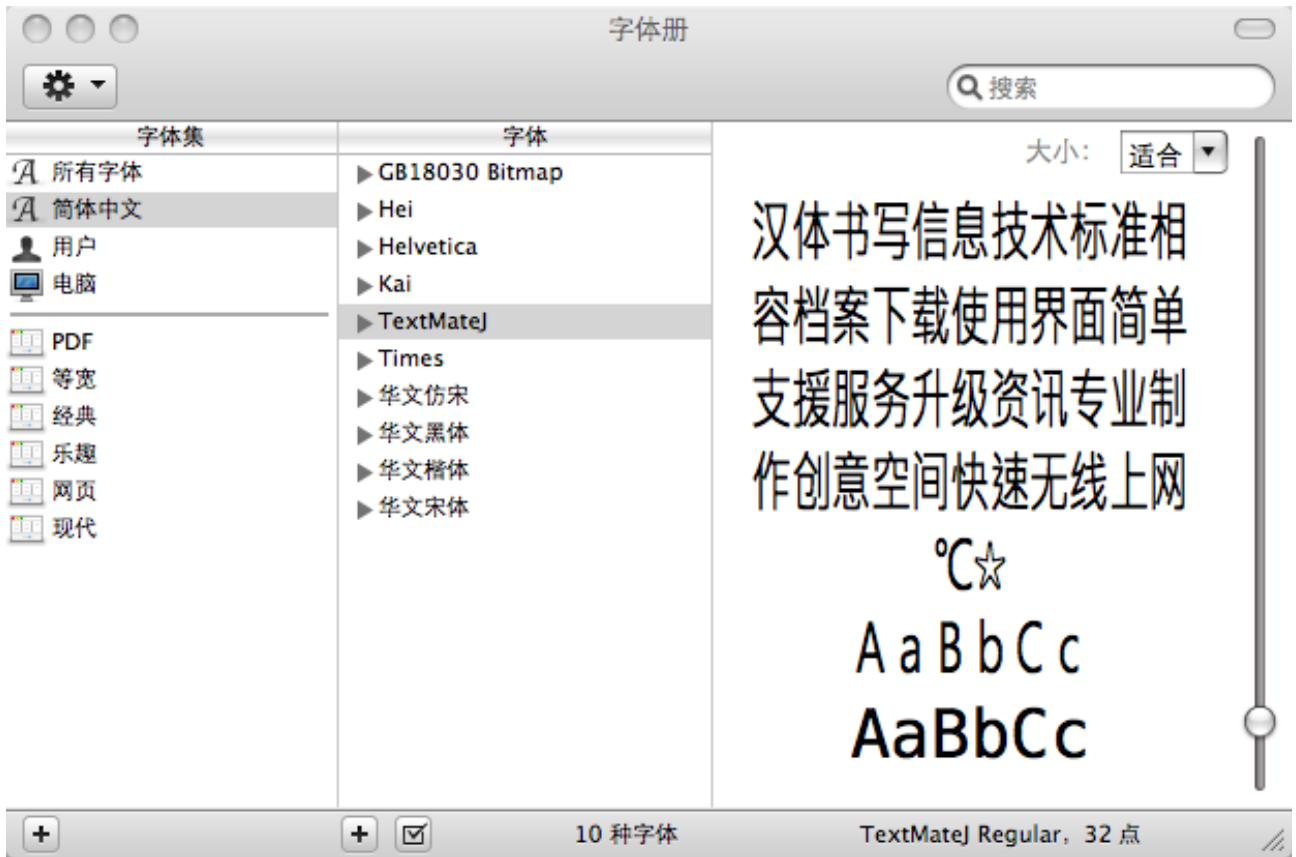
字体册

搜索

字体集
所有字体
简体中文
用户
电脑
PDF
等宽
经典
乐趣
网页
现代

字体
GB18030 Bitmap
Hei
Helvetica
Kai
TextMateJ
Times
华文仿宋
华文黑体
华文楷体
华文宋体

大小: 适合

汉体书写信息技术标准相
容档案下载使用界面简单
支援服务升级资讯专业制
作创意空间快速无线上网
℃☆
A a B b C c
AaBbCc

10 种字体
TextMateJ Regular，32 点